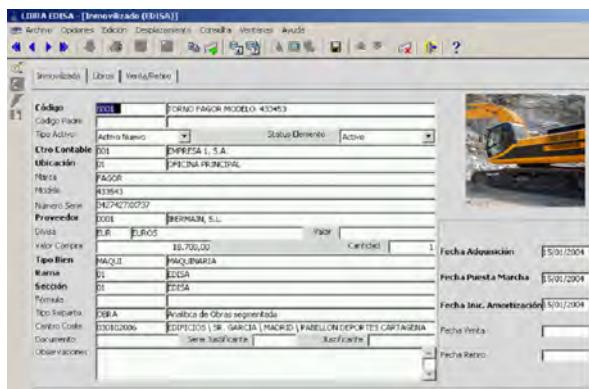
LIBRA EDISA - [Inmovilizado (EDISA)]

Archivo Opciones Edición Desplazamiento Consulta Ventanas Ayuda

Inmovilizado | Libros | Venta/Retiro

| | | |
|---|---|---|
| Código | 0001 | HORNO FAGOR MODELO: 433453 |
| Código Padre | | |
| Tipo Activo | Activo Nuevo | Status Elemento Activo |
| Ctro Contable | 001 | EMPRESA 1, S.A. |
| Ubicación | 01 | OFICINA PRINCIPAL |
| Marca | FAGOR | |
| Modelo | 433643 | |
| Número Serie | 3427427/00737 | |
| Proveedor | 0001 | IBERMAIN, S.L. |
| Divisa | EUR | EUROS Valor |
| Valor Compra | 18.700,00 | Cantidad 1 |
| Tipo Bien | MAQUI | MAQUINARIA |
| Rama | 01 | EDISA |
| Sección | 01 | EDISA |
| Fórmula | | |
| Tipo Reparto | OBRA | Analítica de Obras segmentada |
| Centro Coste | 030102006 | EDIFICIOS \ SR. GARCIA \ MADRID \ PABELLON DEPORTES CARTAGENA |
| Documento | | Serie Justificante Justificante |
| Observaciones | | |

Fecha Adquisición 15/01/2004

Fecha Puesta Marcha 15/01/2004

Fecha Inic. Amortización 15/01/2004

Fecha Venta

Fecha Retiro